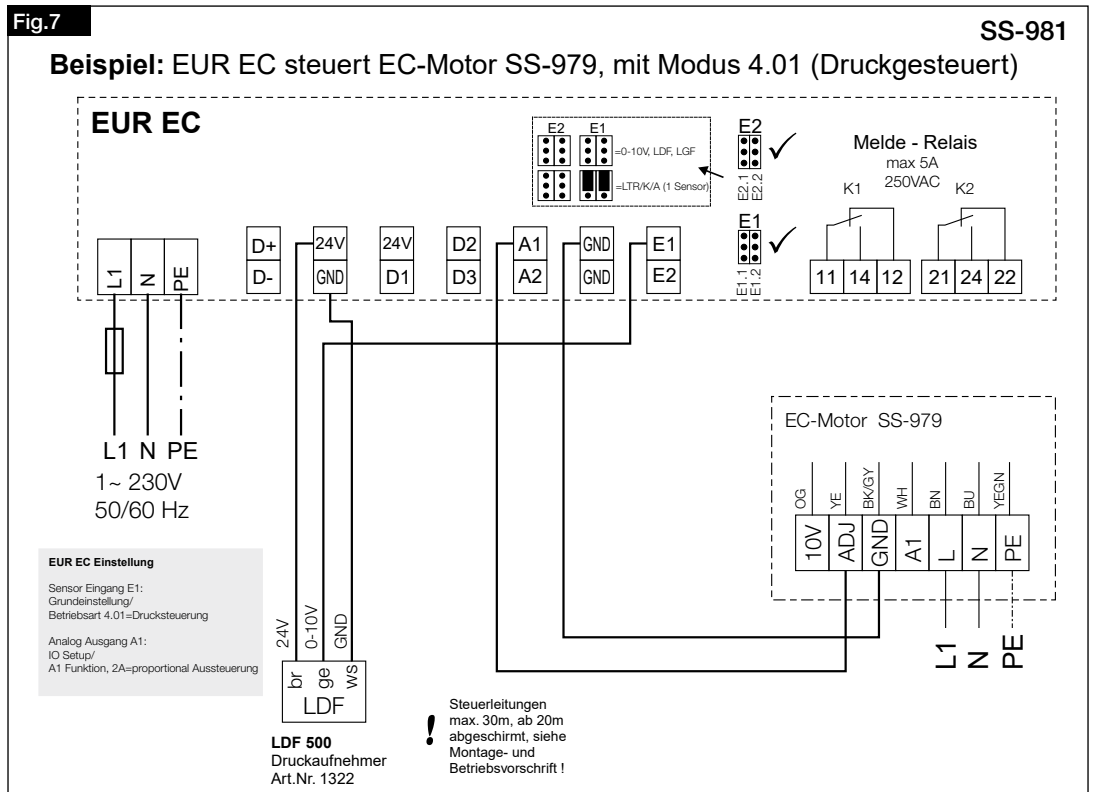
Fig.7

SS-981

**Beispiel:** EUR EC steuert EC-Motor SS-979, mit Modus 4.01 (Druckgesteuert)

EUR EC

E2 E1
=0-10V, LDF, LGF
=LTR/K/A (1 Sensor)

E2
E2.1 E2.2
✓

E1
E1.1 E1.2
✓

Melde - Relais
max 5A
250VAC

K1 K2

L1 N PE

D+ D-

24V GND

24V D1

D2 D3

A1 A2

GND GND

E1 E2

11 14 12 21 24 22

L1 N PE
1~ 230V
50/60 Hz

EUR EC Einstellung

Sensor Eingang E1:
Grundeinstellung/
Betriebsart 4.01=Drucksteuerung

Analog Ausgang A1:
IO Setup/
A1 Funktion, 2A=proportional Aussteuerung

24V 0-10V GND

br ge ws

LDF

LDF 500
Druckaufnehmer
Art.Nr. 1322

!

Steuerleitungen
max. 30m, ab 20m
abgeschirmt, siehe
Montage- und
Betriebsvorschrift !

EC-Motor SS-979

OG YE BK/GY WH BN BU YEGN

10V ADJ GND A1 L N PE

L1 N PE